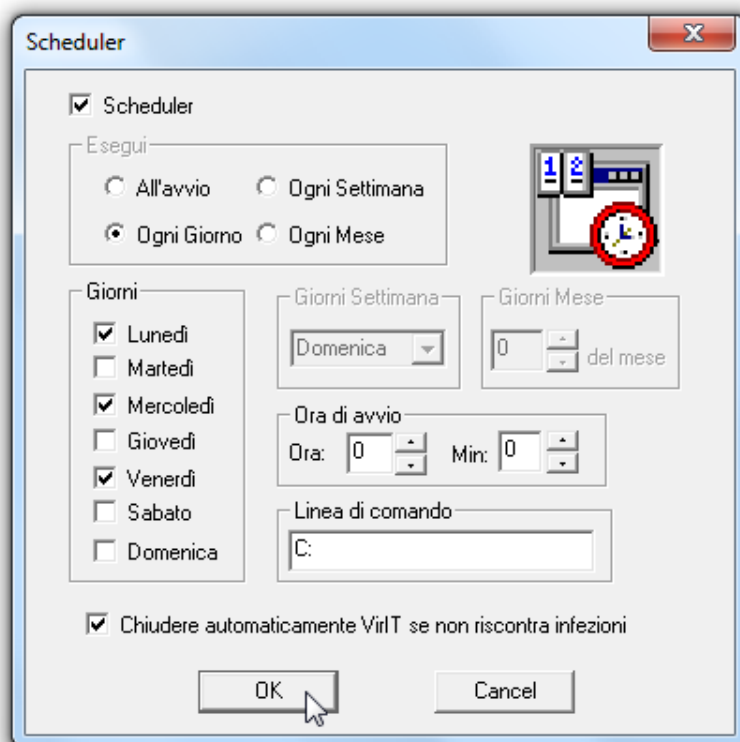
Scheduler

Scheduler

Esegui
All'avvio
Ogni Settimana
Ogni Giorno
Ogni Mese

1 2

Giorni
Lunedì
Martedì
Mercoledì
Giovedì
Venerdì
Sabato
Domenica

Giorni Settimana
Domenica

Giorni Mese
0
del mese

Ora di avvio
Ora: 0
Min: 0

Linea di comando
C:

Chiudere automaticamente VirIT se non riscontra infezioni

OK
Cancel